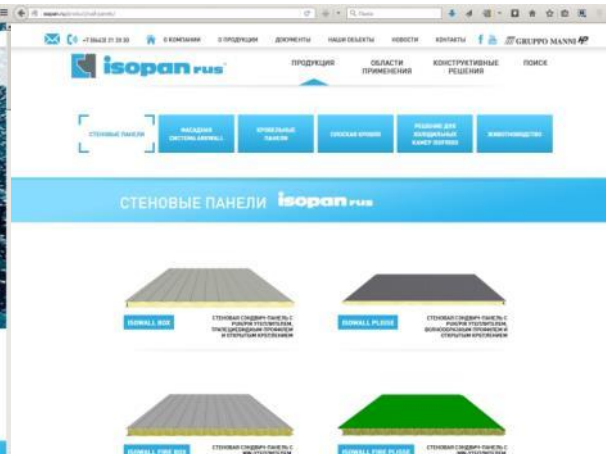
isopan.ru/products/wall-panels/

+7 (8422) 21 20 30 О КОМПАНИИ О ПРОДУКЦИИ ДОКУМЕНТЫ НАШИ ОБЪЕКТЫ НОВОСТИ КОНТАКТЫ GRUPPO MANNI

isopan rus

ПРОДУКЦИЯ ОБЛАСТИ ПРИМЕНЕНИЯ КОНСТРУКТИВНЫЕ РЕШЕНИЯ ПОИСК

СТЕНОВЫЕ ПАНЕЛИ

ФАСАДНАЯ СИСТЕМА ADDWALL

КРОВЕЛЬНЫЕ ПАНЕЛИ

ПЛОСКАЯ КРОВЛЯ

РЕШЕНИЯ ДЛЯ ХОЛОДИЛЬНЫХ КАМЕР ISOFRIGO

ЖИВОТНОВОДСТВО

СТЕНОВЫЕ ПАНЕЛИ isopan rus

ISOWALL BOX

СТЕНОВАЯ СЭНДВИЧ-ПАНЕЛЬ С PUR/PIR УТЕПЛИТЕЛЕМ, ТРАПЕЦИЕВИДНЫМ ПРОФИЛЕМ И ОТКРЫТЫМ КРЕПЛЕНИЕМ

ISOWALL PLISSE

СТЕНОВАЯ СЭНДВИЧ-ПАНЕЛЬ С PUR/PIR УТЕПЛИТЕЛЕМ, ВОЛНООБРАЗНЫМ ПРОФИЛЕМ И ОТКРЫТЫМ КРЕПЛЕНИЕМ

ISOWALL FIRE BOX

СТЕНОВАЯ СЭНДВИЧ-ПАНЕЛЬ С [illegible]

ISOWALL FIRE PLISSE

СТЕНОВАЯ СЭНДВИЧ-ПАНЕЛЬ С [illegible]